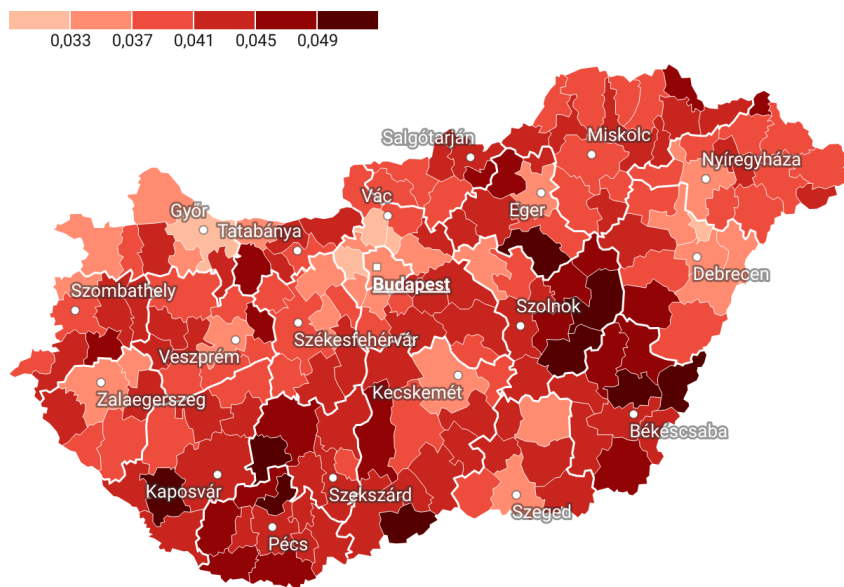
0,033 0,037 0,041 0,045 0,049

Salgótarján
Miskolc
Nyíregyháza
Vác
Eger
Győr
Tatabánya
Debrecen
Budapest
Szombathely
Szolnok
Székesfehérvár
Veszprém
Kecskemét
Zalaegerszeg
Békéscsaba
Kaposvár
Szekszárd
Szeged
Pécs